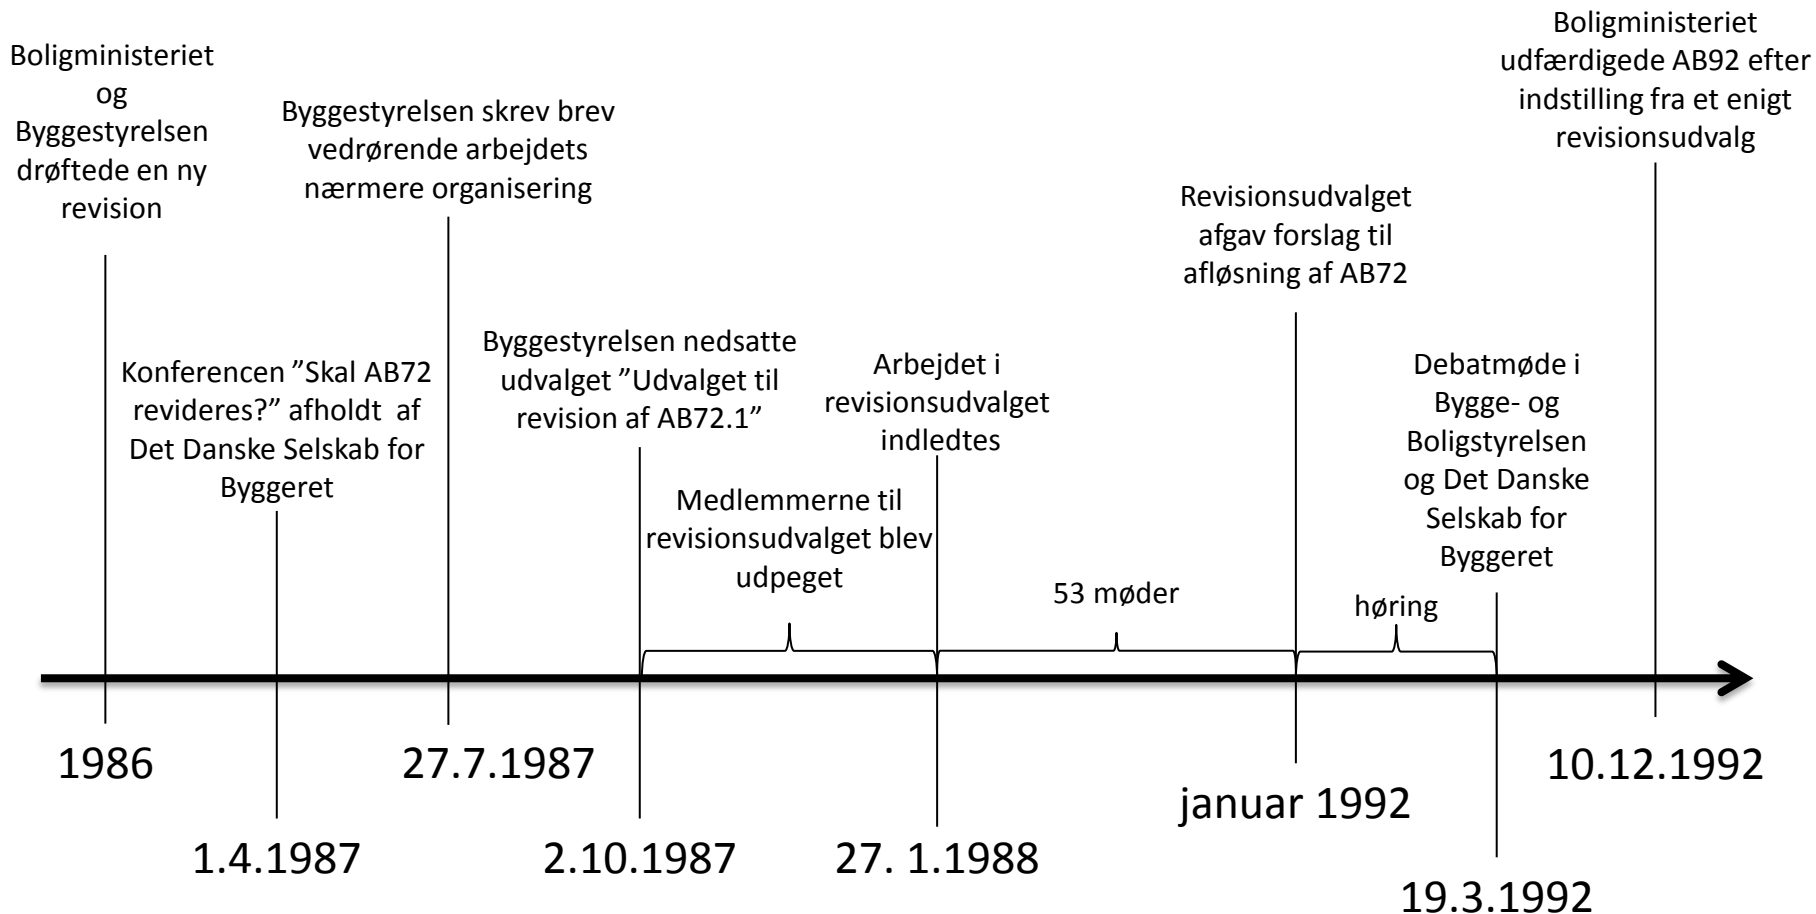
Boligministeriet og Byggestyrelsen drøftede en ny revision

1986

Konferencen ”Skal AB72 revideres?” afholdt af Det Danske Selskab for Byggeret

1.4.1987

Byggestyrelsen skrev brev vedrørende arbejdets nærmere organisering

27.7.1987

Byggestyrelsen nedsatte udvalget ”Udvalget til revision af AB72.1”

2.10.1987

Medlemmerne til revisionsudvalget blev udpeget

Arbejdet i revisionsudvalget indledtes

27. 1.1988

53 møder

Revisionsudvalget afgav forslag til afløsning af AB72

januar 1992

høring

Debatmøde i Bygge- og Boligstyrelsen og Det Danske Selskab for Byggeret

19.3.1992

Boligministeriet udfærdigede AB92 efter indstilling fra et enigt revisionsudvalg

10.12.1992